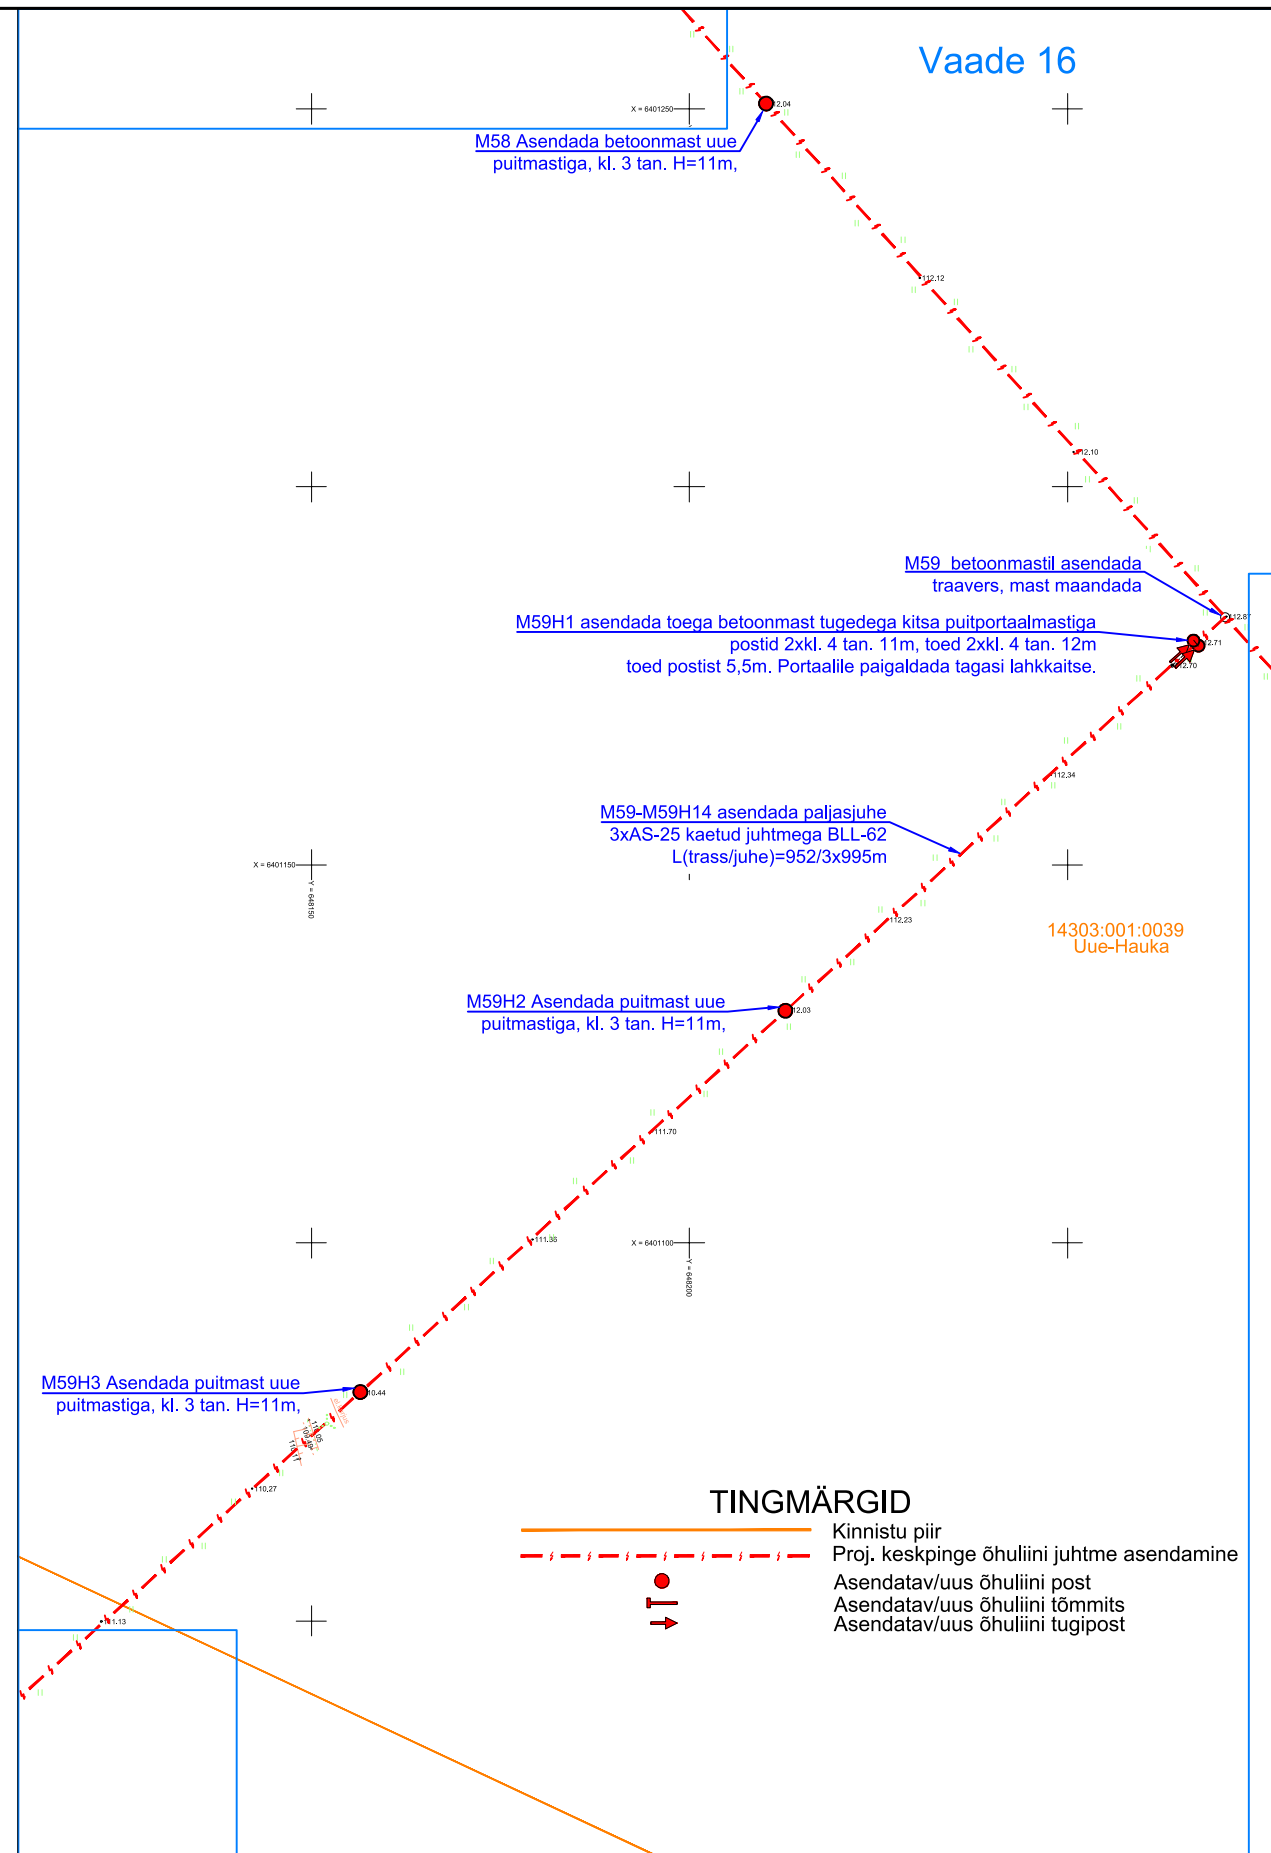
Vaade 16

X = 6401250

112.04

M58 Asendada betoonmast uue puitmastiga, kl. 3 tan. H=11m,

112.12

112.10

M59 betoonmastil asendada traavers, mast maandada

112.87

M59H1 asendada toega betoonmast tugedega kitsa puitportaalmastiga postid 2xkl. 4 tan. 11m, toed 2xkl. 4 tan. 12m toed postist 5,5m. Portaalile paigaldada tagasi lahkkaitse.

112.71

112.70

112.34

M59-M59H14 asendada paljasjuhe 3xAS-25 kaetud juhtmega BLL-62 L(trass/juhe)=952/3x995m

X = 6401150

Y = 648150

112.23

14303:001:0039
Uue-Hauka

M59H2 Asendada puitmast uue puitmastiga, kl. 3 tan. H=11m,

112.03

111.70

111.38

X = 6401100

Y = 648200

M59H3 Asendada puitmast uue puitmastiga, kl. 3 tan. H=11m,

110.44

110.27

111.13

TINGMÄRGID
Kinnistu piir
Proj. keskpinge õhuliini juhtme asendamine
Asendatav/uus õhuliini post
Asendatav/uus õhuliini tõmmits
Asendatav/uus õhuliini tugipost